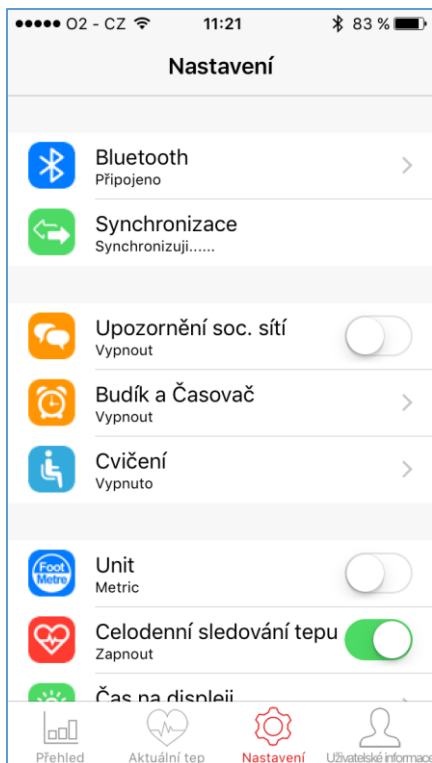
●●●●● O2 - CZ 11:21 83 %

Nastavení

Bluetooth
Připojeno

Synchronizace
Synchronizuji......

Upozornění soc. sítí
Vypnout

Budík a Časovač
Vypnout

Cvičení
Vypnuto

Foot Metre

Unit
Metric

Celodenní sledování tepu
Zapnout

Čas na displeji

Přehled
Aktuální tep
Nastavení
Uživatelské informace